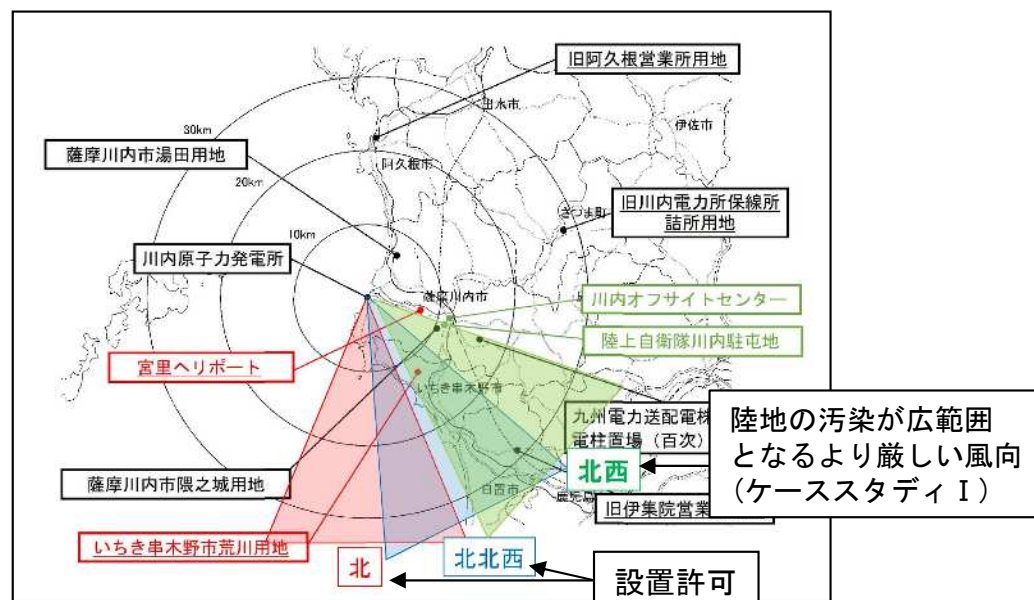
旧阿久根営業所用地

出水市

伊佐市

30km

薩摩川内市湯田用地

阿久根市

20km

旧川内電力所保線所
詰所用地

さつま町

10km

川内原子力発電所

薩摩川内市

川内オフサイトセンター

陸上自衛隊川内駐屯地

宮里ヘリポート

いちき串木野市

九州電力送配電株
電柱置場（百次）

陸地の汚染が広範囲
となるより厳しい風向
（ケーススタディⅠ）

北西

薩摩川内市隈之城用地

日置市

旧伊集院営業

いちき串木野市荒川用地

北

北北西

設置許可